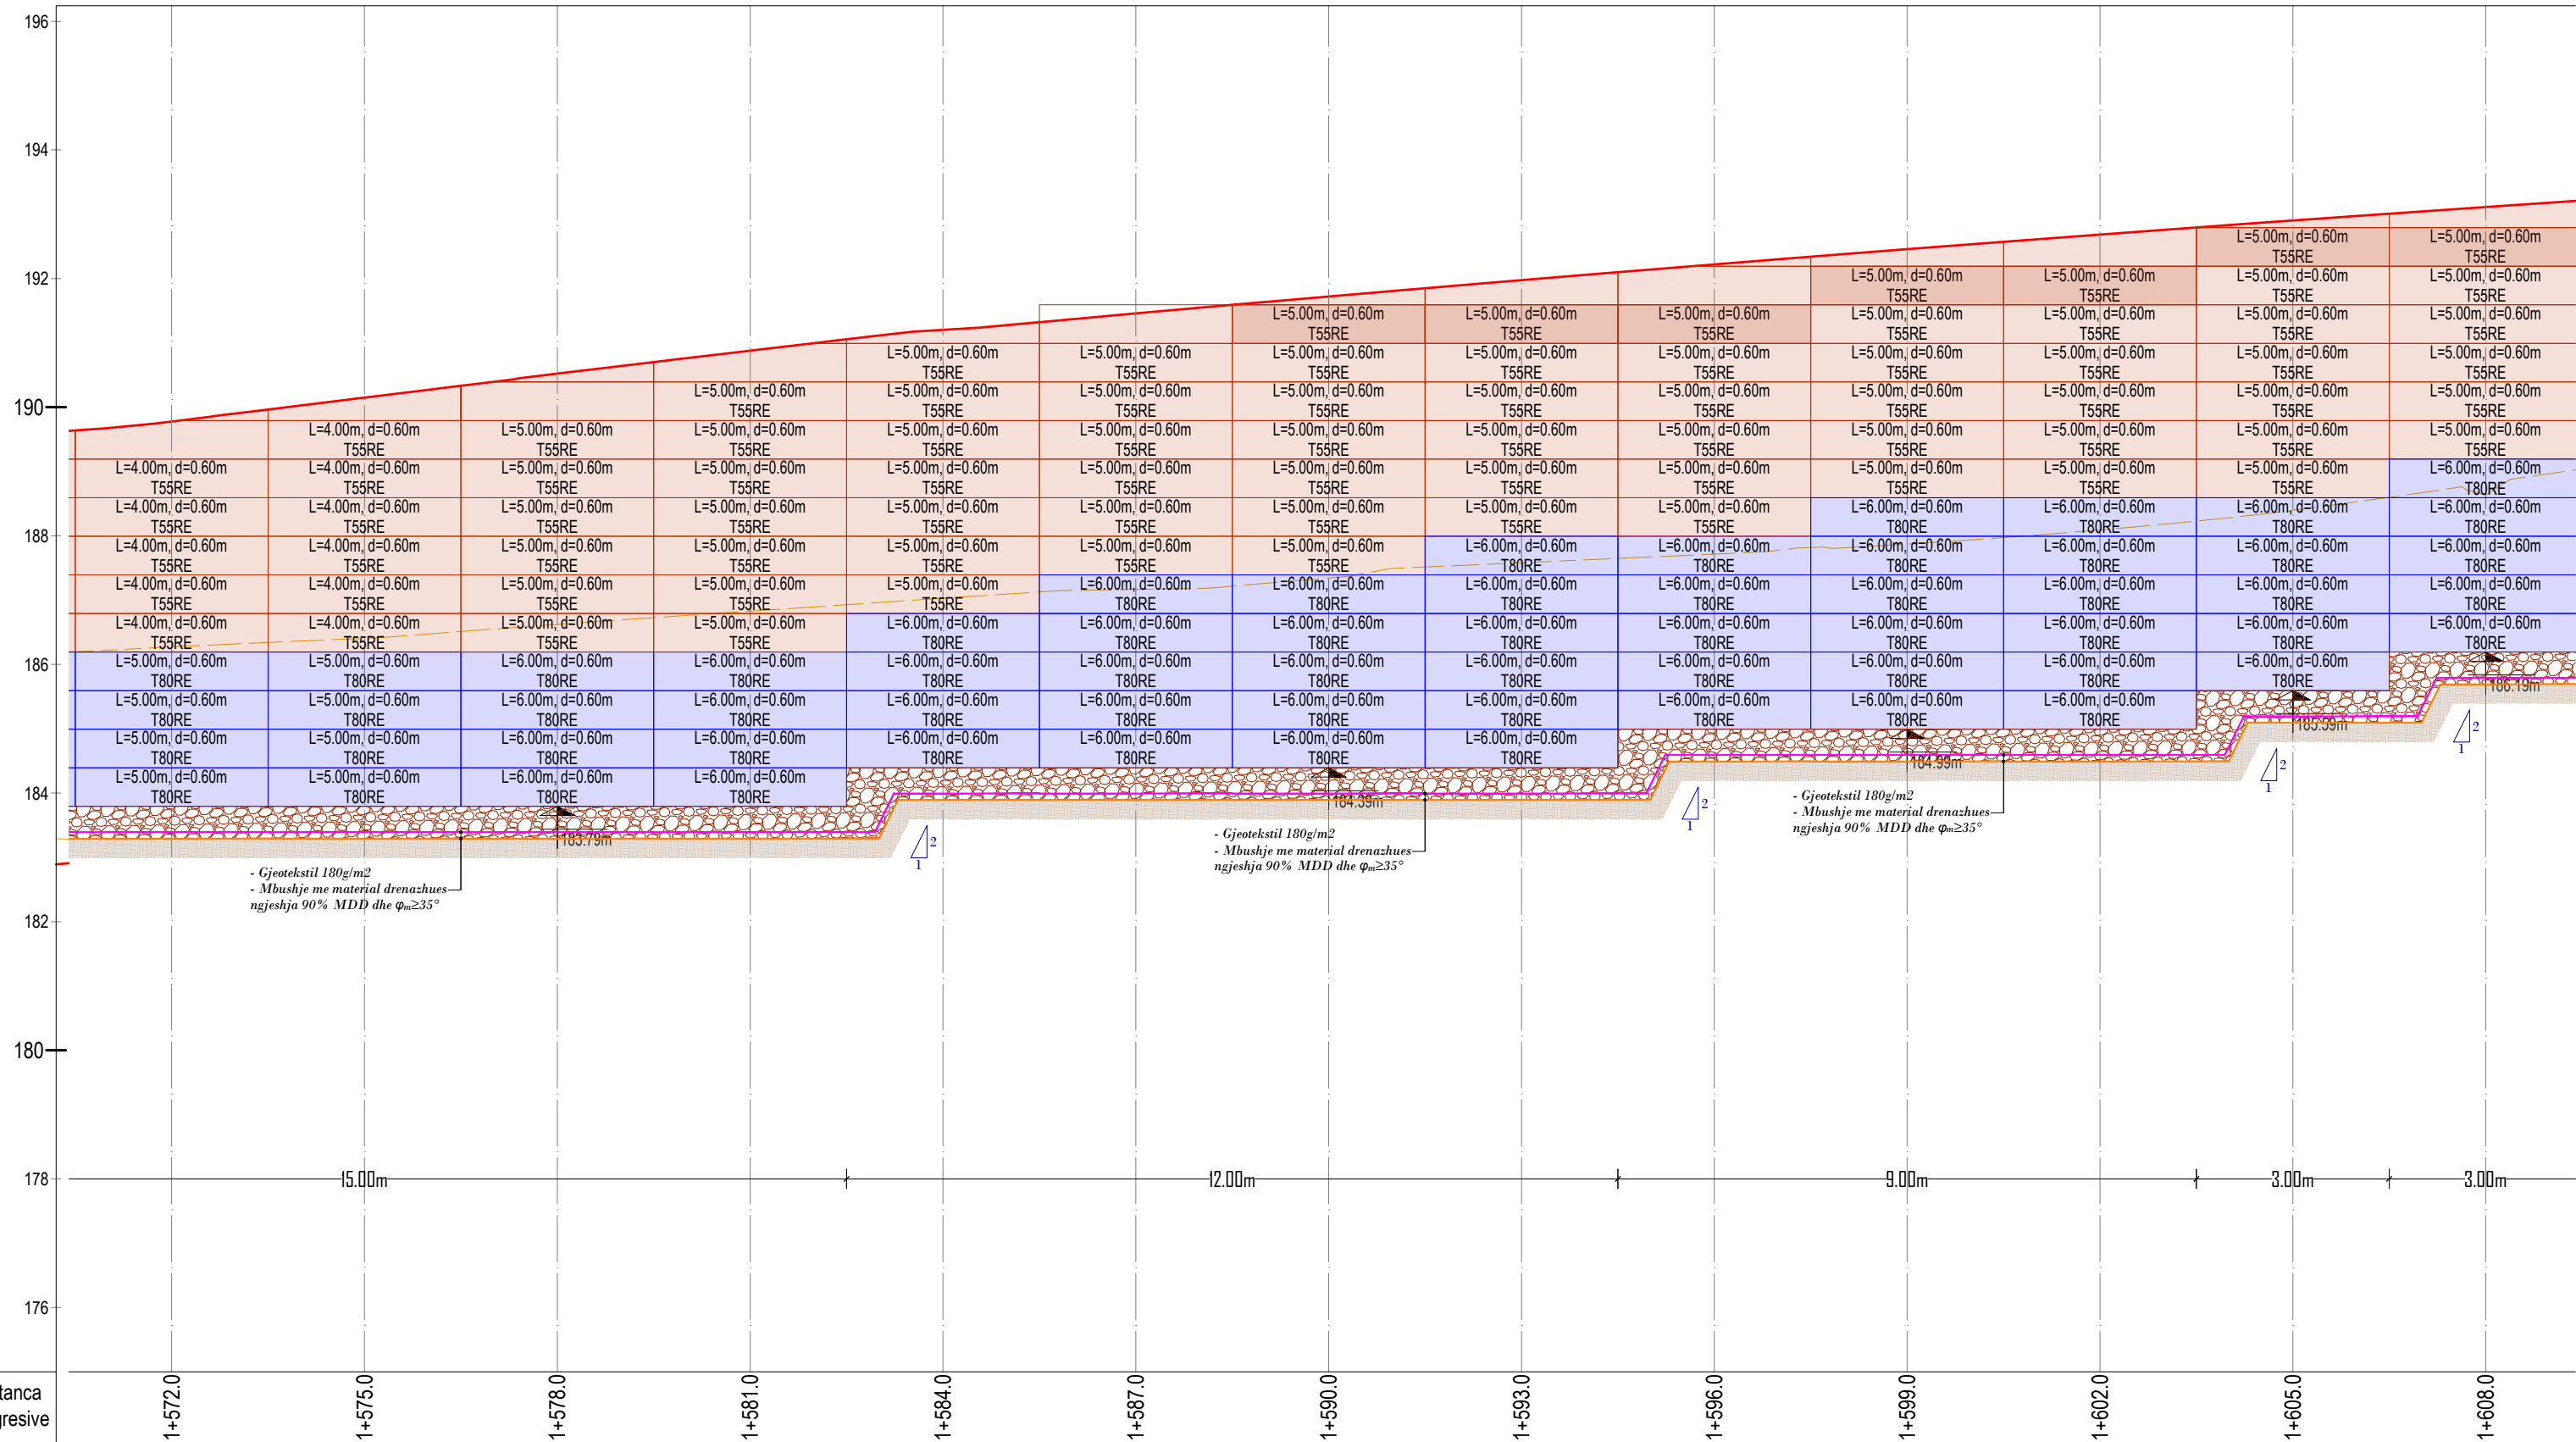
196
194
192
190
188
186
184
182
180
178
176

| L=5.00m, d=0.60m T55RE | L=5.00m, d=0.60m T55RE |
|---|---|

L=4.00m, d=0.60m T55RE
L=5.00m, d=0.60m T55RE
L=6.00m, d=0.60m T80RE

183.79m
184.39m
184.99m
185.59m
186.19m

- Gjeotekstil 180g/m2
- Mbushje me material drenazhues
ngjeshja 90% MDD dhe $φ_m≥35°$

- Gjeotekstil 180g/m2
- Mbushje me material drenazhues
ngjeshja 90% MDD dhe $φ_m≥35°$

- Gjeotekstil 180g/m2
- Mbushje me material drenazhues
ngjeshja 90% MDD dhe $φ_m≥35°$

2
1

15.00m
12.00m
9.00m
3.00m
3.00m

tanca
resive

1+572.0
1+575.0
1+578.0
1+581.0
1+584.0
1+587.0
1+590.0
1+593.0
1+596.0
1+599.0
1+602.0
1+605.0
1+608.0